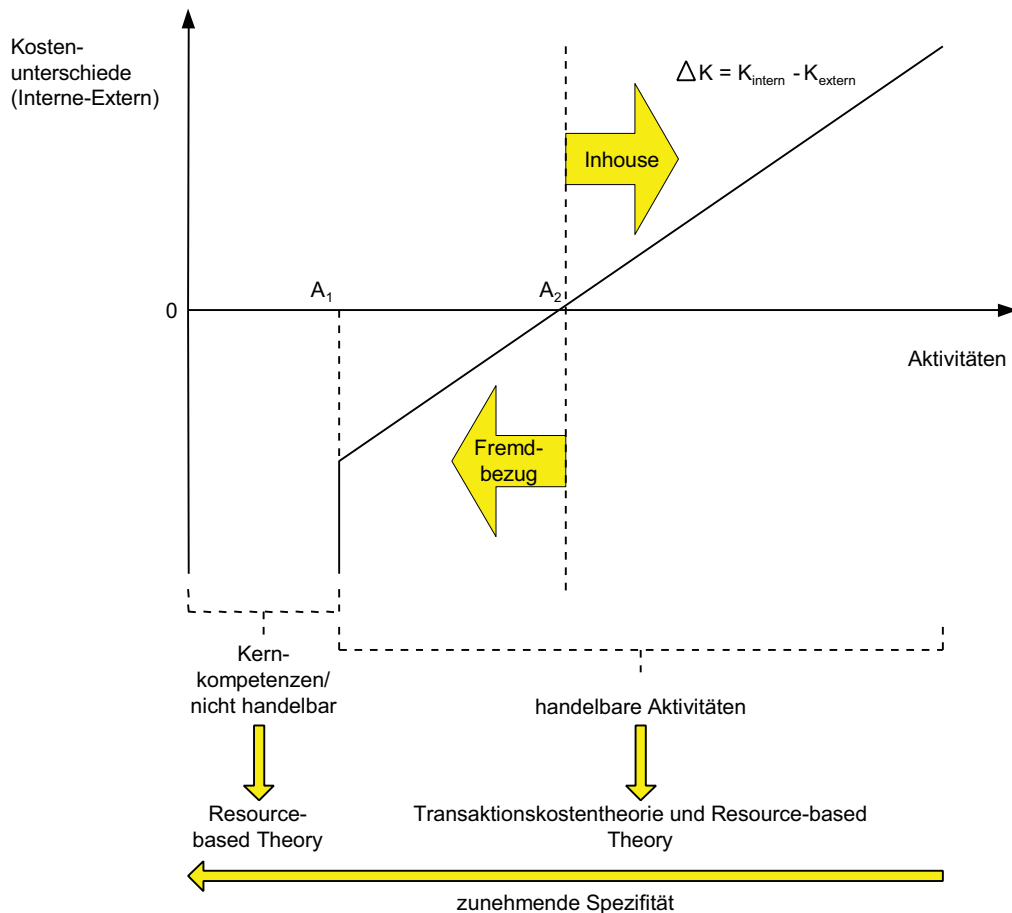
Kosten-
unterschiede
(Interne-Extern)

$\triangle K = K_{intern} - K_{extern}$

Inhouse

0

$A_1$

$A_2$

Aktivitäten

Fremd-
bezug

Kern-
kompetenzen/
nicht handelbar

handelbare Aktivitäten

Resource-
based Theory

Transaktionskostentheorie und Resource-based Theory

zunehmende Spezifität